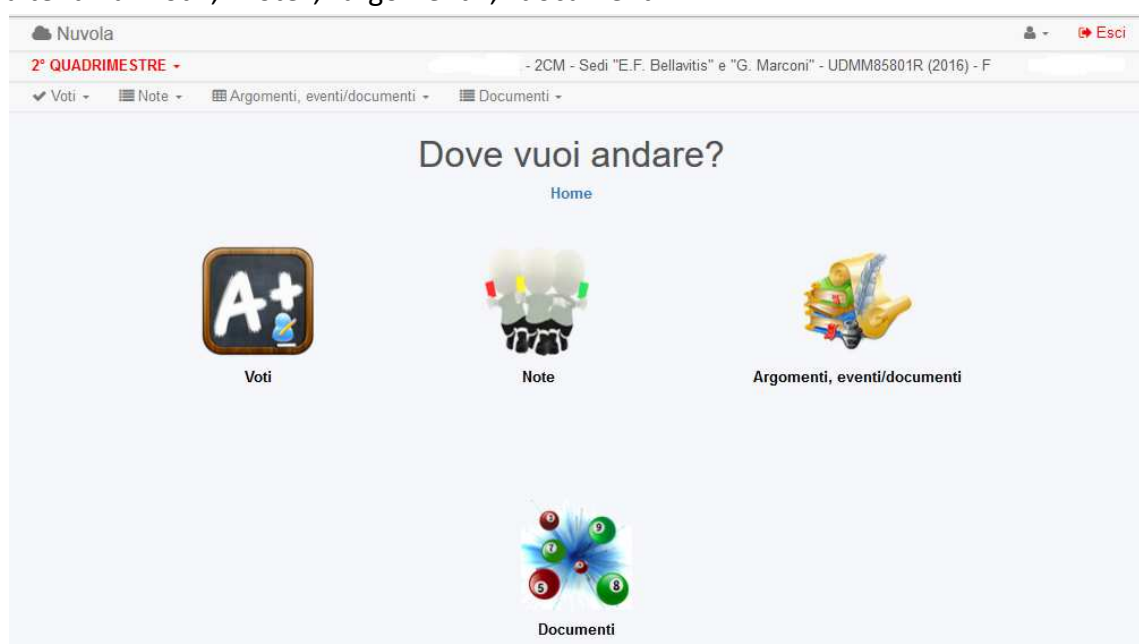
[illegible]

Nuvola

Esci

2° QUADRIMESTRE

- 2CM - Sedi "E.F. Bellavitis" e "G. Marconi" - UDMM85801R (2016) - F

Voti Note Argomenti, eventi/documenti Documenti

Dove vuoi andare?

Home

A+

Voti

Note

Argomenti, eventi/documenti

Documenti